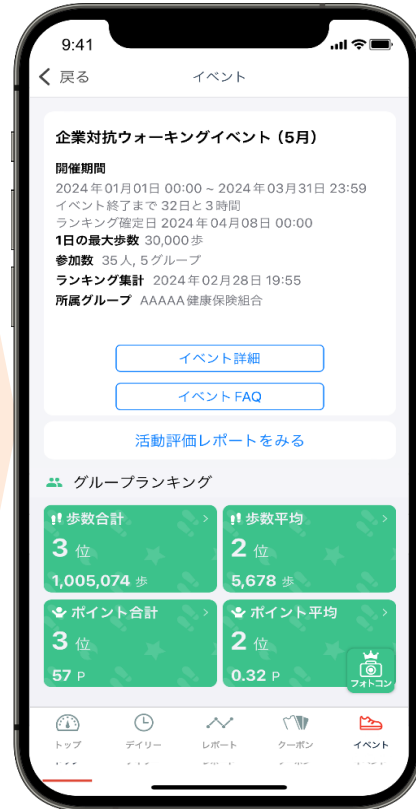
9:41

< 戻る

イベント

企業対抗ウォーキングイベント（5月）

開催期間
2024年01月01日 00:00 ~ 2024年03月31日 23:59
イベント終了まで 32日と3時間
ランキング確定日 2024年04月08日 00:00
1日の最大歩数 30,000歩
参加数 35人, 5グループ
ランキング集計 2024年02月28日 19:55
所属グループ AAAAA健康保険組合

イベント詳細

イベントFAQ

活動評価レポートをみる

グループランキング

歩数合計
3位
1,005,074歩

歩数平均
2位
5,678歩

ポイント合計
3位
57 P

ポイント平均
2位
0.32 P

フォトコン

トップ
デイリー
レポート
クーポン
イベント